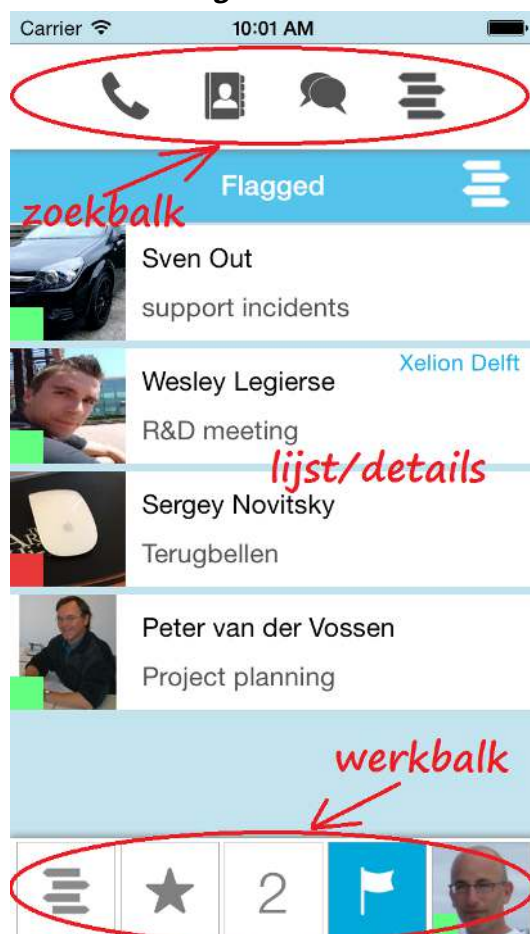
Carrier 10:01 AM

Flagged

zoekbalk

Sven Out
support incidents

Xelion Delft
Wesley Legierse
R&D meeting

lijst/details

Sergey Novitsky
Terugbellen

Peter van der Vossen
Project planning

werkbalk

2